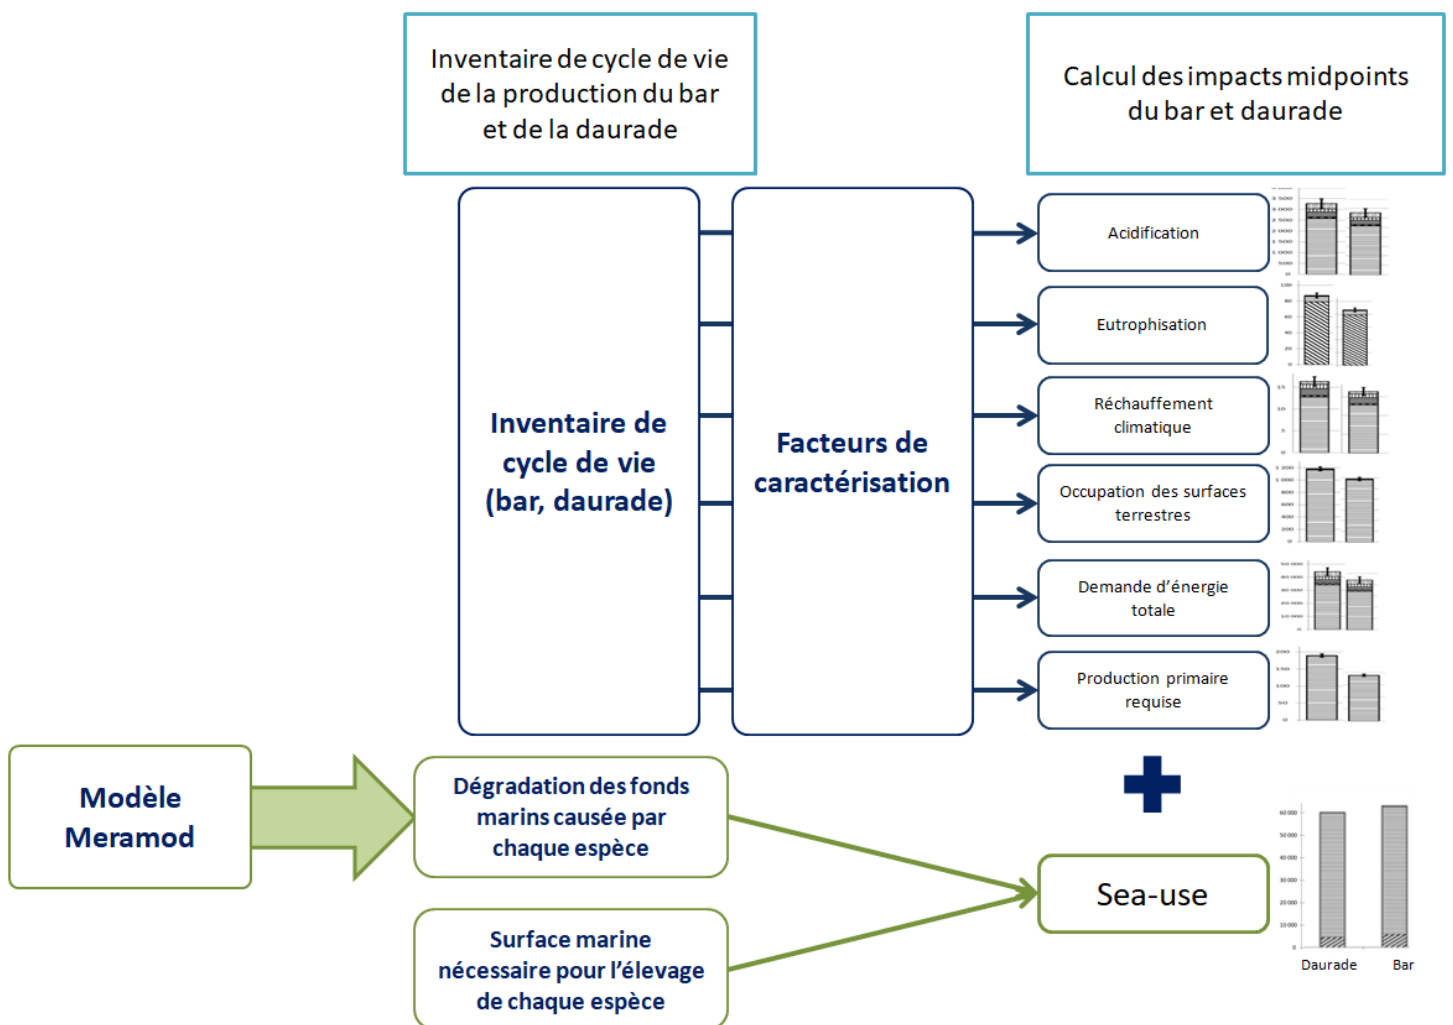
Inventaire de cycle de vie de la production du bar et de la daurade

Calcul des impacts midpoints du bar et daurade

Inventaire de cycle de vie (bar, daurade)

Facteurs de caractérisation

Acidification

Eutrophisation

Réchauffement climatique

Occupation des surfaces terrestres

Demande d'énergie totale

Production primaire requise

Modèle Meramod

Dégradation des fonds marins causée par chaque espèce

Surface marine nécessaire pour l'élevage de chaque espèce

Sea-use

60 000
50 000
40 000
30 000
20 000
10 000
0

Daurade Bar